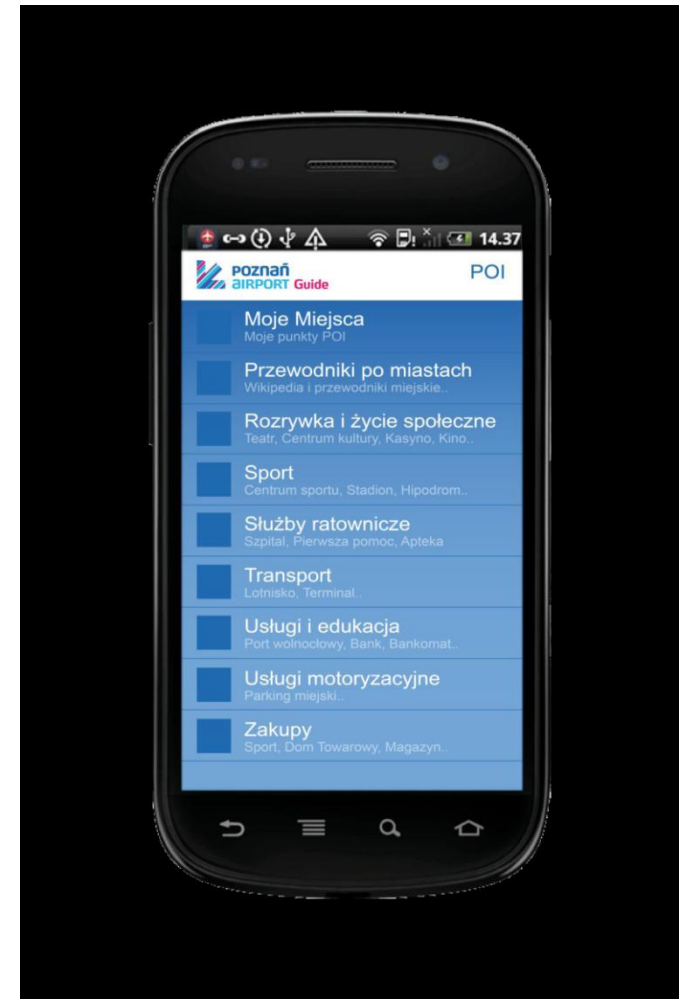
14.37

poznań airport Guide

POI

Moje Miejsca
Moje punkty POI

Przewodniki po miastach
Wikipedia i przewodniki miejskie..

Rozrywka i życie społeczne
Teatr, Centrum kultury, Kasyno, Kino..

Sport
Centrum sportu, Stadion, Hipodrom..

Służby ratownicze
Szpital, Pierwsza pomoc, Apteka

Transport
Lotnisko, Terminal..

Usługi i edukacja
Port wolnocłowy, Bank, Bankomat..

Usługi motoryzacyjne
Parking miejski..

Zakupy
Sport, Dom Towarowy, Magazyn..